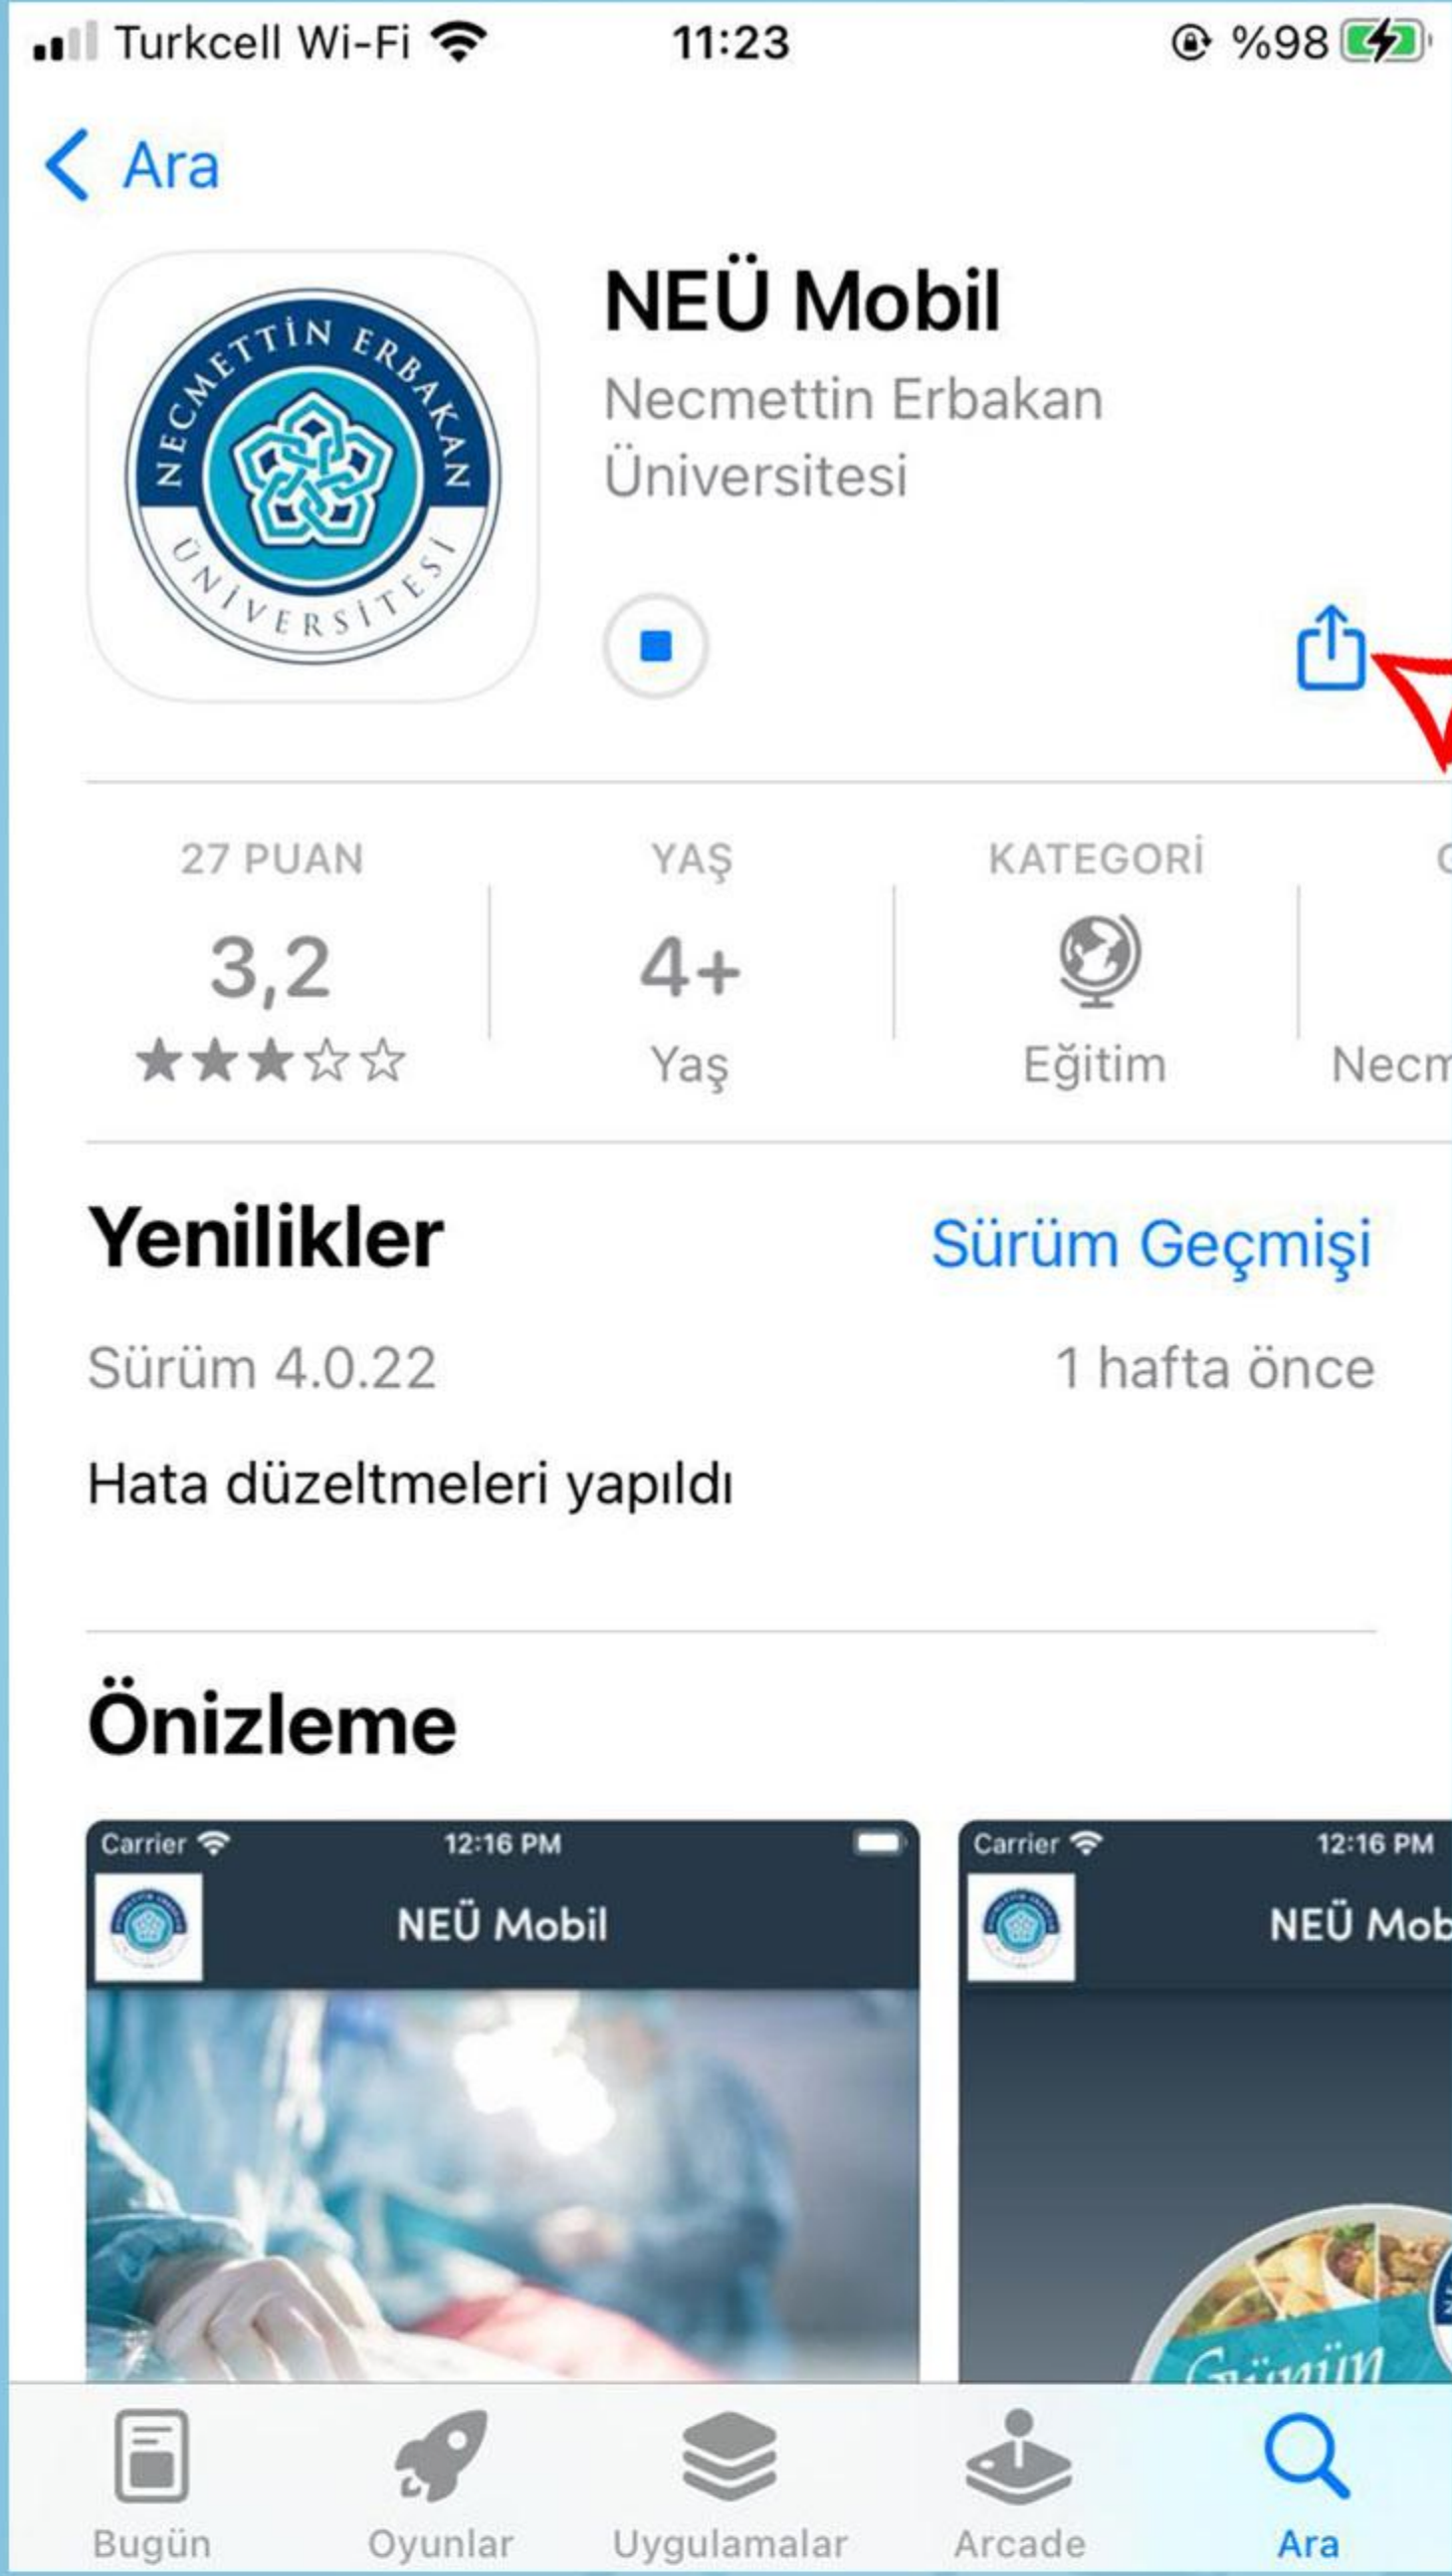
Turkcell Wi-Fi 11:23 %98

Ara

NECMETTİN ERBAKAN ÜNİVERSİTESİ

NEÜ Mobil
Necmettin Erbakan Üniversitesi

| 27 PUAN | YAŞ | KATEGORİ | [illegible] |
|---|---|---|---|
| 3,2 | 4+ | | |
| ★★★☆☆ | Yaş | Eğitim | Necm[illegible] |

Yenilikler Sürüm Geçmişi

Sürüm 4.0.22 1 hafta önce

Hata düzeltmeleri yapıldı

Önizleme

Carrier 12:16 PM
NEÜ Mobil

Carrier 12:16 PM
NEÜ Mob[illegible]

Günün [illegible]

Bugün Oyunlar Uygulamalar Arcade Ara